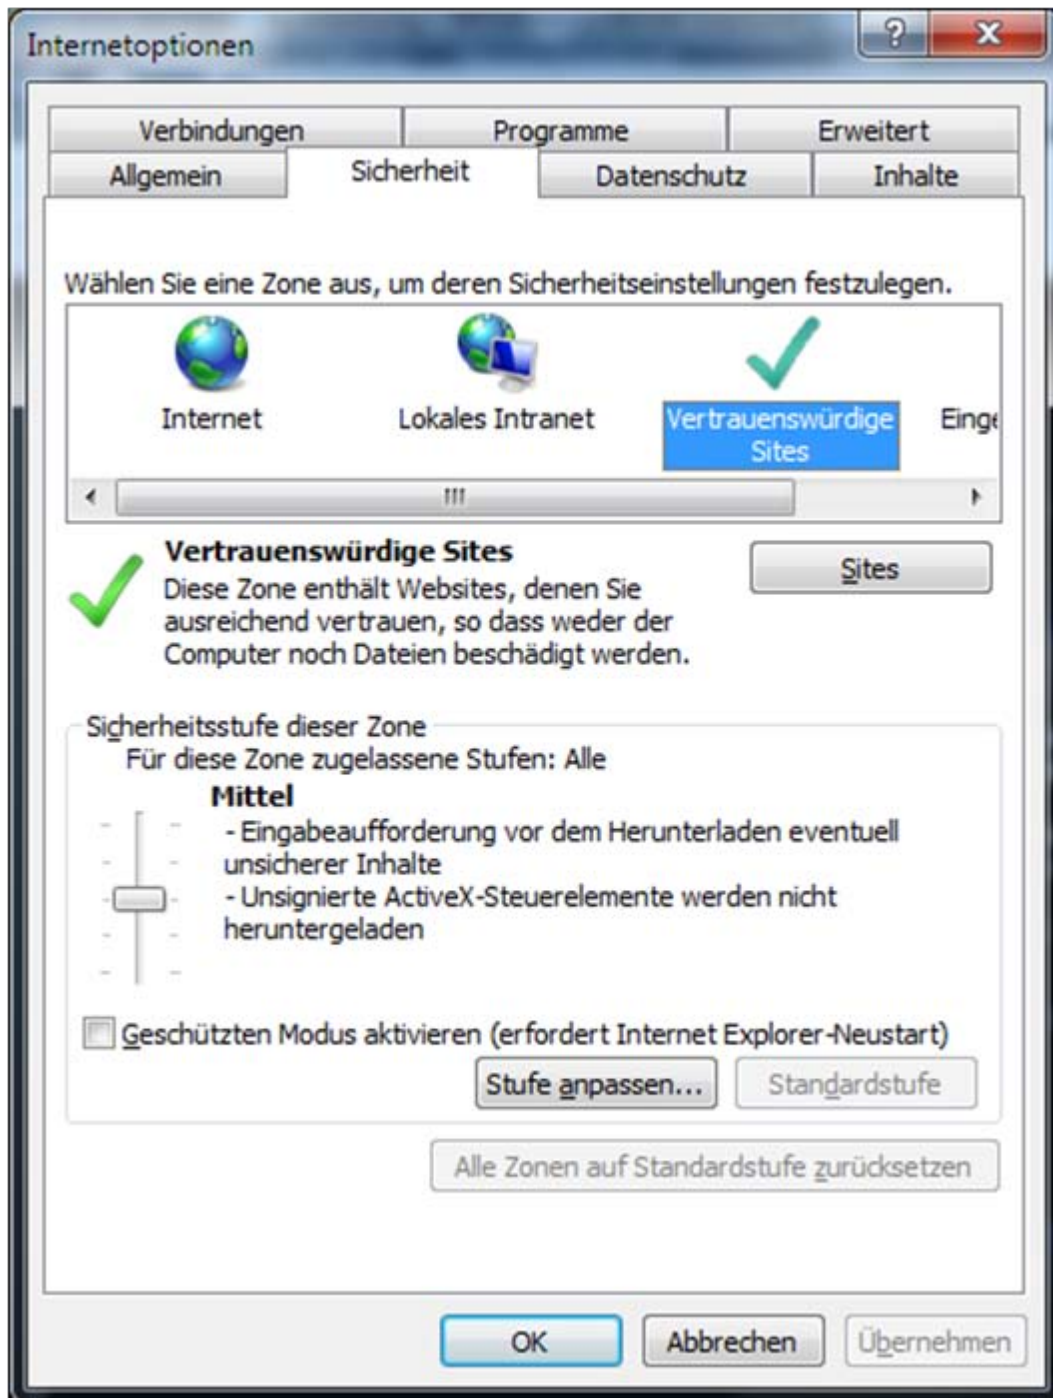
Internetoptionen

?

X

Verbindungen | Programme | Erweitert

Allgemein | Sicherheit | Datenschutz | Inhalte

Wählen Sie eine Zone aus, um deren Sicherheitseinstellungen festzulegen.

Internet

Lokales Intranet

Vertrauenswürdige Sites

Einge

Vertrauenswürdige Sites

Diese Zone enthält Websites, denen Sie ausreichend vertrauen, so dass weder der Computer noch Dateien beschädigt werden.

Sites

Sicherheitsstufe dieser Zone

Für diese Zone zugelassene Stufen: Alle

Mittel

- Eingabeaufforderung vor dem Herunterladen eventuell unsicherer Inhalte

- Unsignierte ActiveX-Steuerelemente werden nicht heruntergeladen

Geschützten Modus aktivieren (erfordert Internet Explorer-Neustart)

Stufe anpassen...

Standardstufe

Alle Zonen auf Standardstufe zurücksetzen

OK

Abbrechen

Übernehmen